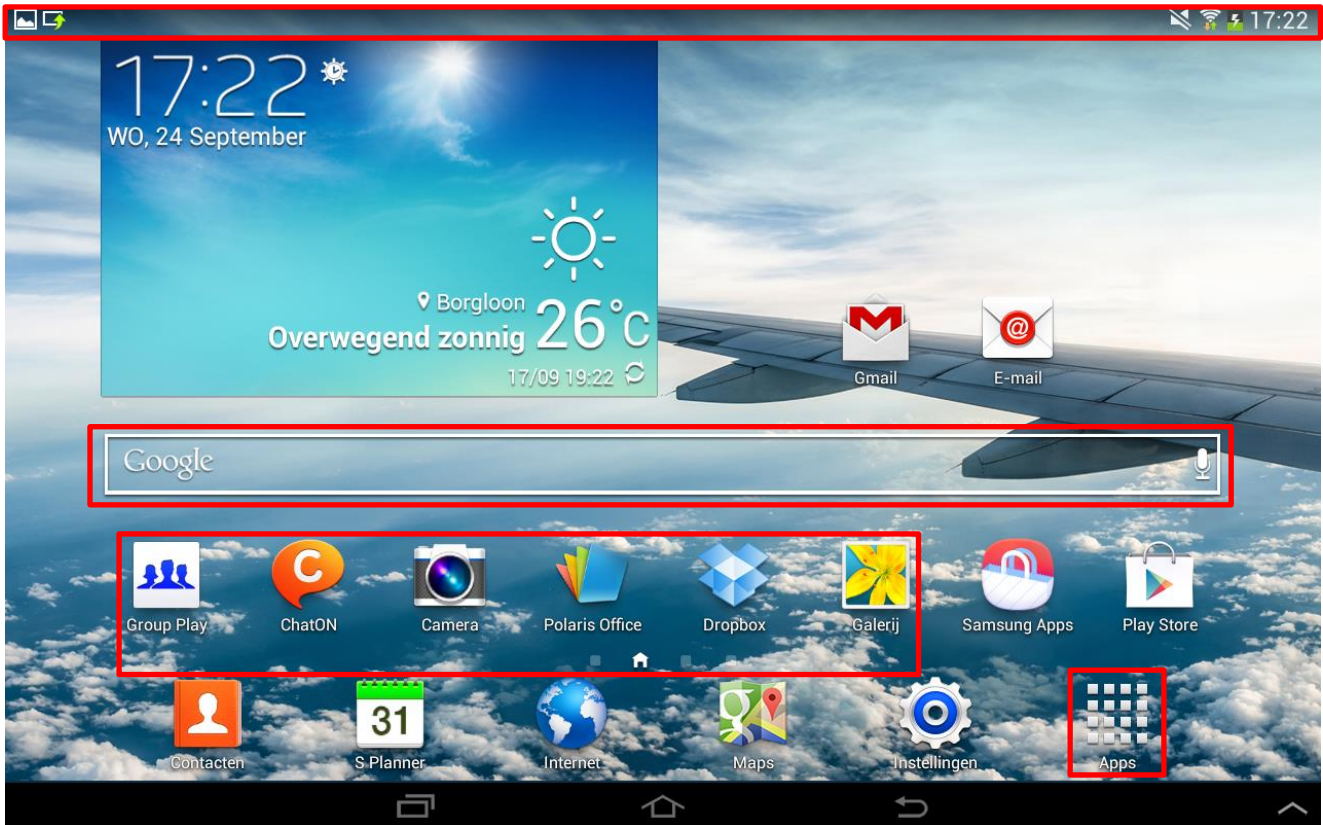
17:22

17:22
WO, 24 September

Borgloon
Overwegend zonnig 26°C
17/09 19:22

Gmail
E-mail

Google

Group Play
ChatON
Camera
Polaris Office
Dropbox
Galerij
Samsung Apps
Play Store

M

31

Contacten
S Planner
Internet
Maps
Instellingen
Apps